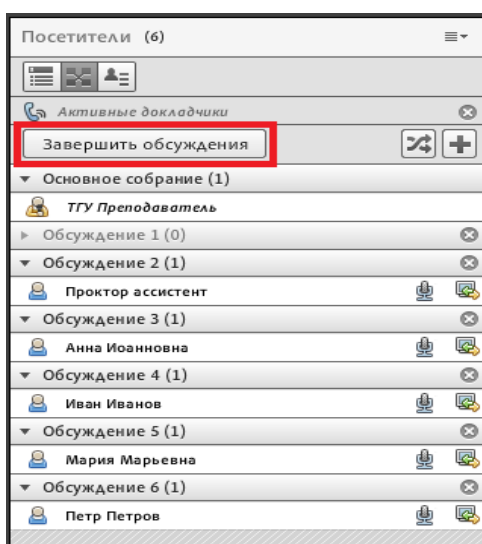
Посетители (6)

Активные докладчики

Завершить обсуждения

Основное собрание (1)

ТГУ Преподаватель

Обсуждение 1 (0)

Обсуждение 2 (1)

Проктор ассистент

Обсуждение 3 (1)

Анна Иоанновна

Обсуждение 4 (1)

Иван Иванов

Обсуждение 5 (1)

Мария Марьевна

Обсуждение 6 (1)

Петр Петров